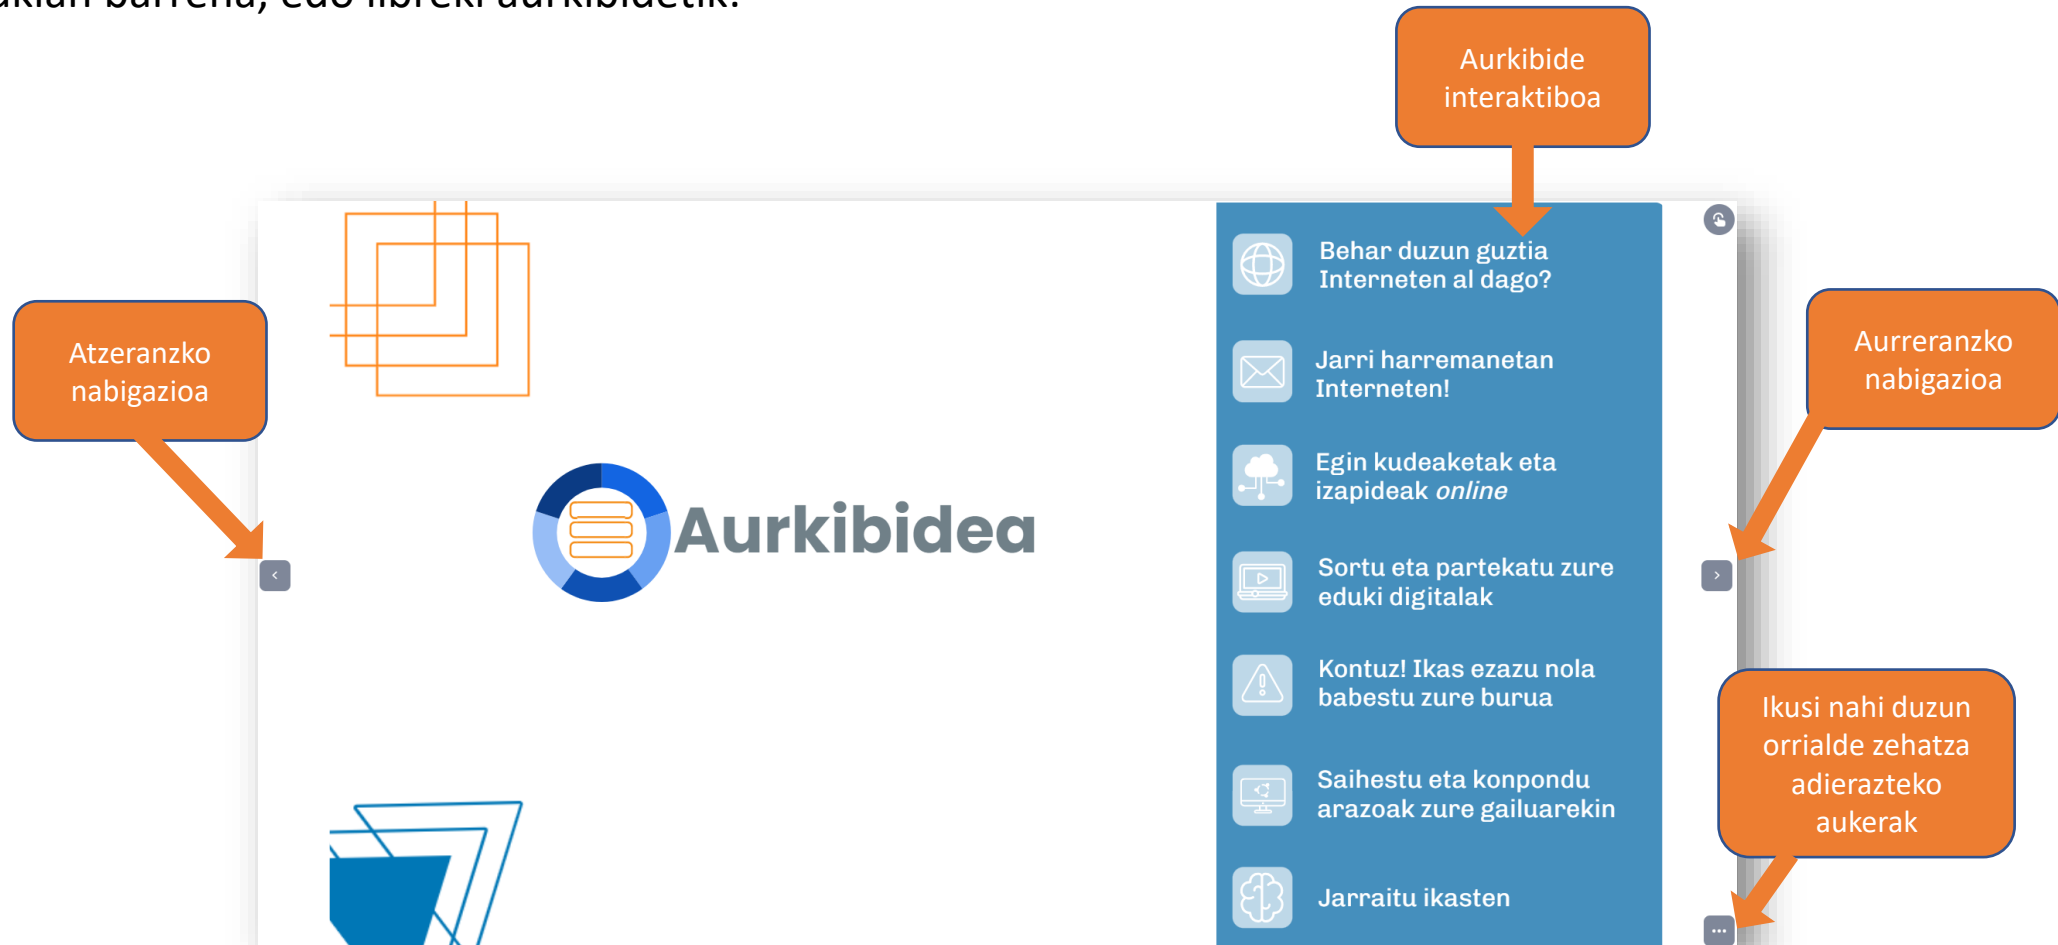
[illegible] barrena, edo libreki aurkibidetik.

Aurkibide interaktiboa

Atzeranzko nabigazioa

Aurkibidea

Behar duzun guztia Interneten al dago?

Jarri harremanetan Interneten!

Egin kudeaketak eta izapideak *online*

Sortu eta partekatu zure eduki digitalak

Kontuz! Ikas ezazu nola babestu zure burua

Saihestu eta konpondu arazoak zure gailuarekin

Jarraitu ikasten

Aurreranzko nabigazioa

Ikusi nahi duzun orrialde zehatza adierazteko aukerak